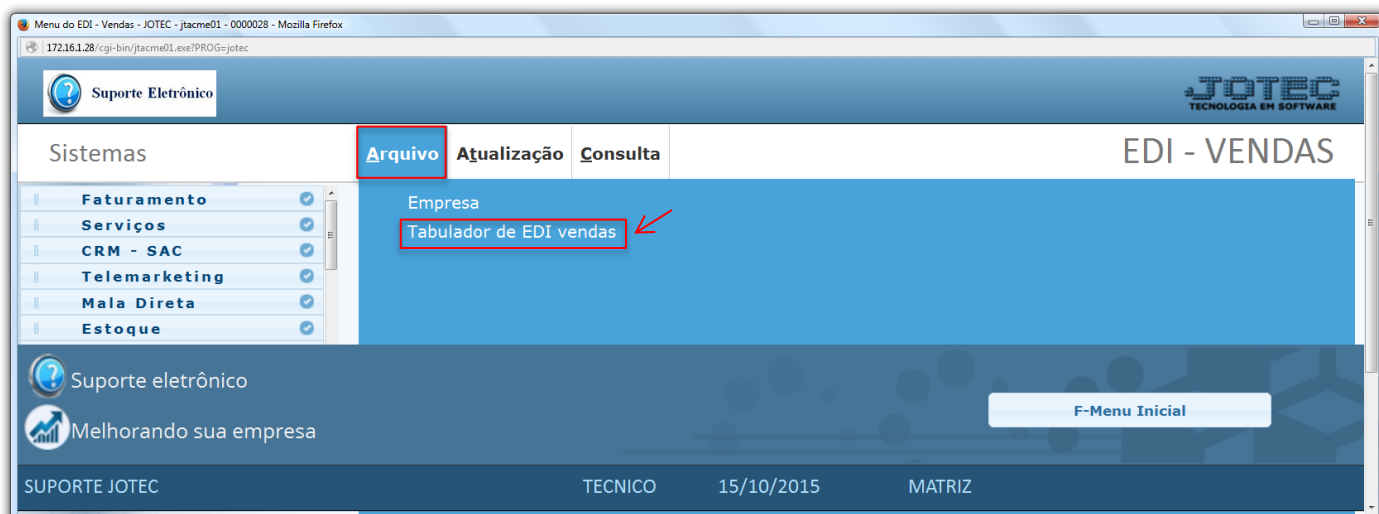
Menu do EDI - Vendas - JOTEC - jtacme01 - 0000028 - Mozilla Firefox

172.16.1.28/cgi-bin/jtacme01.exe?PROG=jotec

Suporte Eletrônico

JOTEC
TECNOLOGIA EM SOFTWARE

Sistemas

Arquivo Atualização Consulta

EDI - VENDAS

Faturamento
Serviços
CRM - SAC
Telemarketing
Mala Direta
Estoque

Empresa
Tabulador de EDI vendas

Suporte eletrônico

Melhorando sua empresa

F-Menu Inicial

SUPORTE JOTEC TECNICO 15/10/2015 MATRIZ